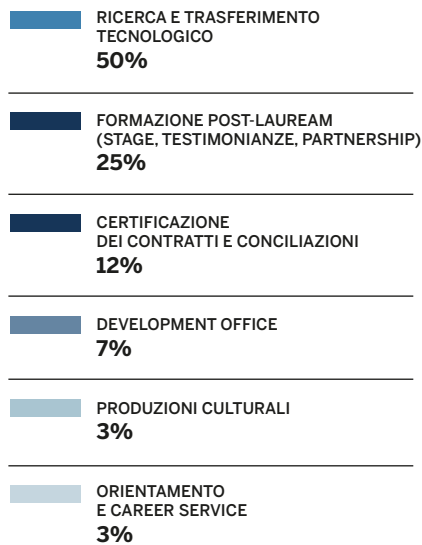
RICERCA E TRASFERIMENTO TECNOLOGICO
50%

FORMAZIONE POST-LAUREAM (STAGE, TESTIMONIANZE, PARTNERSHIP)
25%

CERTIFICAZIONE DEI CONTRATTI E CONCILIAZIONI
12%

DEVELOPMENT OFFICE
7%

PRODUZIONI CULTURALI
3%

ORIENTAMENTO E CAREER SERVICE
3%